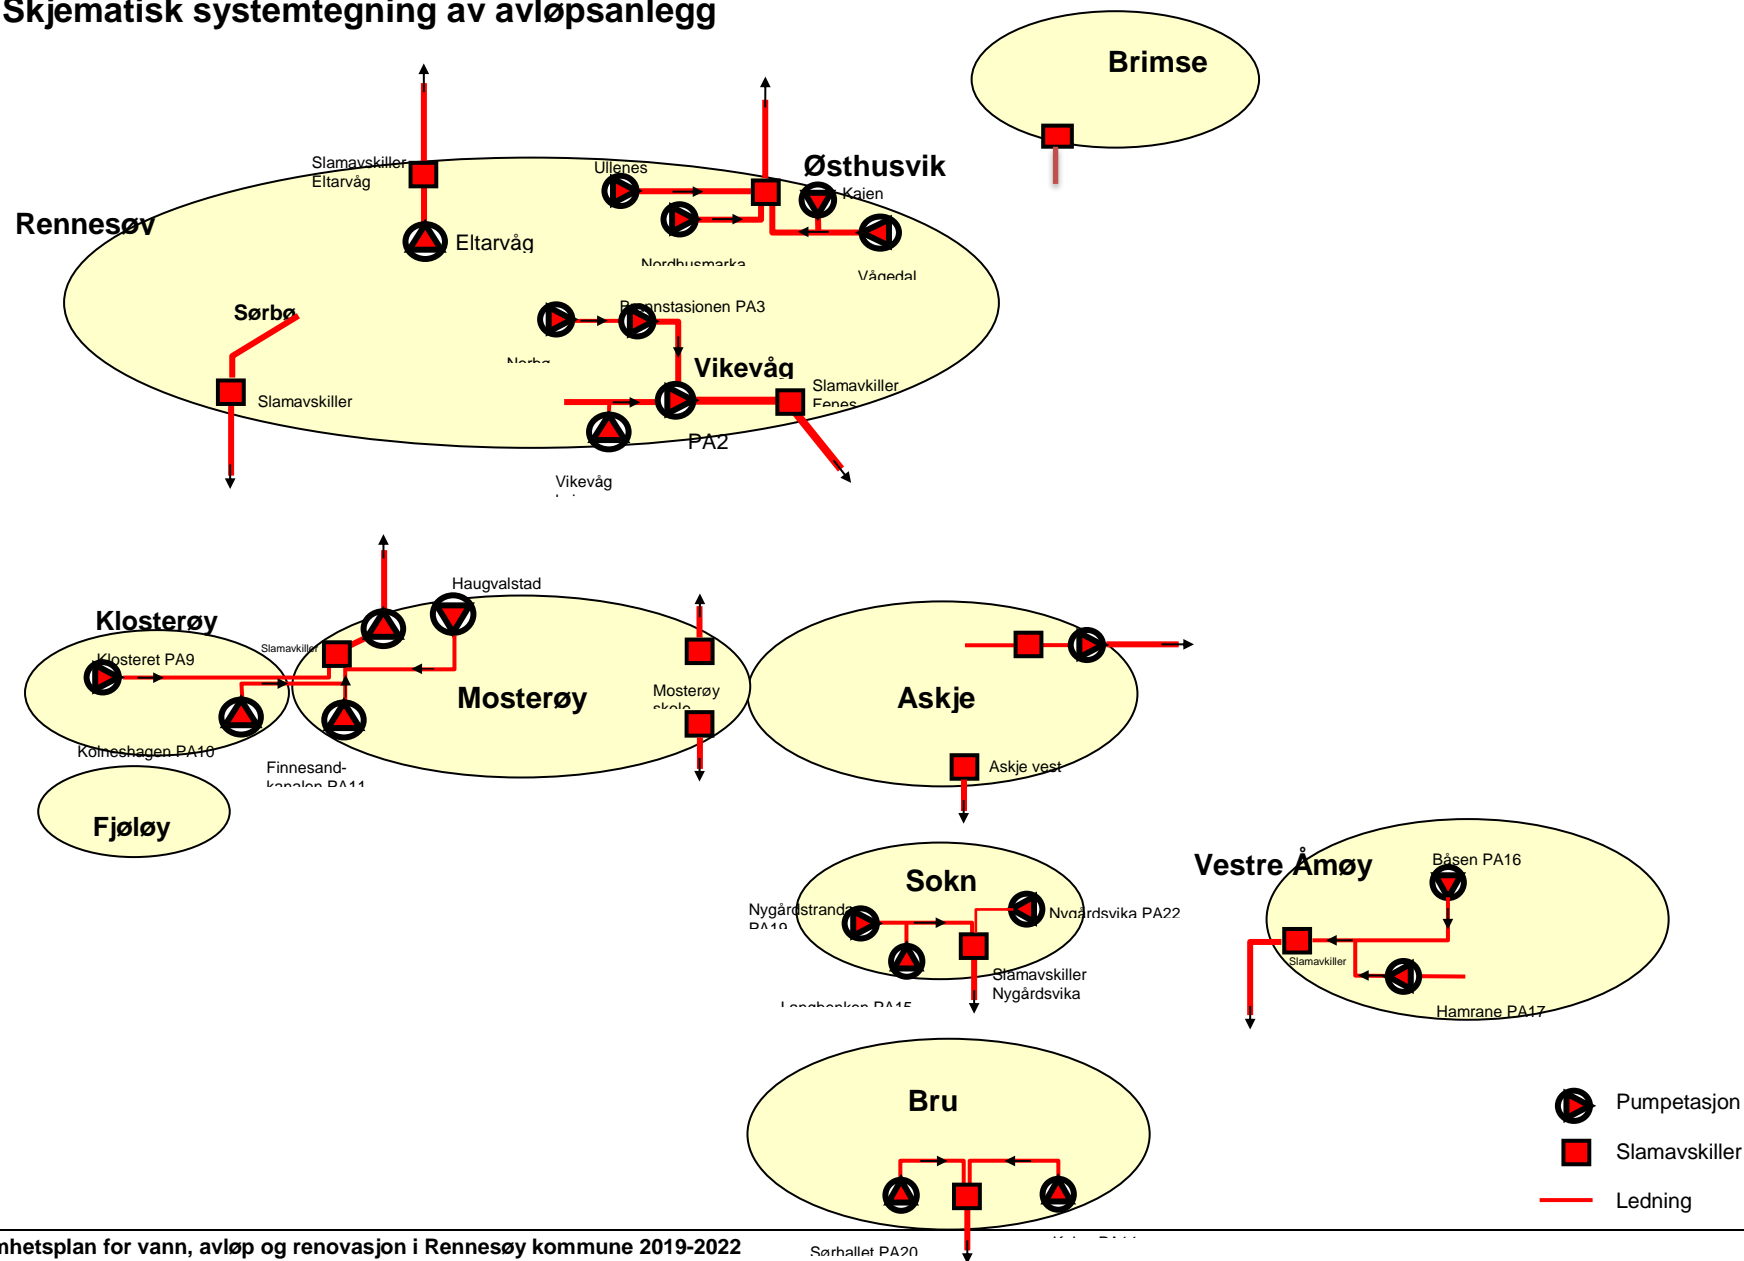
Skjematisk systemtegning av avløpsanlegg

Brimse

Slamavskiller Eltarvåg

Ullenes

Østhusvik

Kaien

Rennesøy

Eltarvåg

Nordhusmarka

Vågedal

Sørbø

Brannstasjonen PA3

Norbø

Vikevåg

Slamavskiller

Slamavkiller Fenes

PA2

Vikevåg

Haugvalstad

Klosterøy

Slamavkiller

Klosteret PA9

Mosterøy

Mosterøy skole

Askje

Kolnes­hagen PA10

Finnesand-kanalen PA11

Askje vest

Fjøløy

Sokn

Vestre Åmøy

Båsen PA16

Nygårdstranda PA19

Nygårdsvika PA22

Slamavkiller

Slamavskiller Nygårdsvika

Langbakken PA15

Hamrane PA17

Bru

Pumpetasjon

Slamavskiller

Ledning

nhetsplan for vann, avløp og renovasjon i Rennesøy kommune 2019-2022

Sørhallet PA20

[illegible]